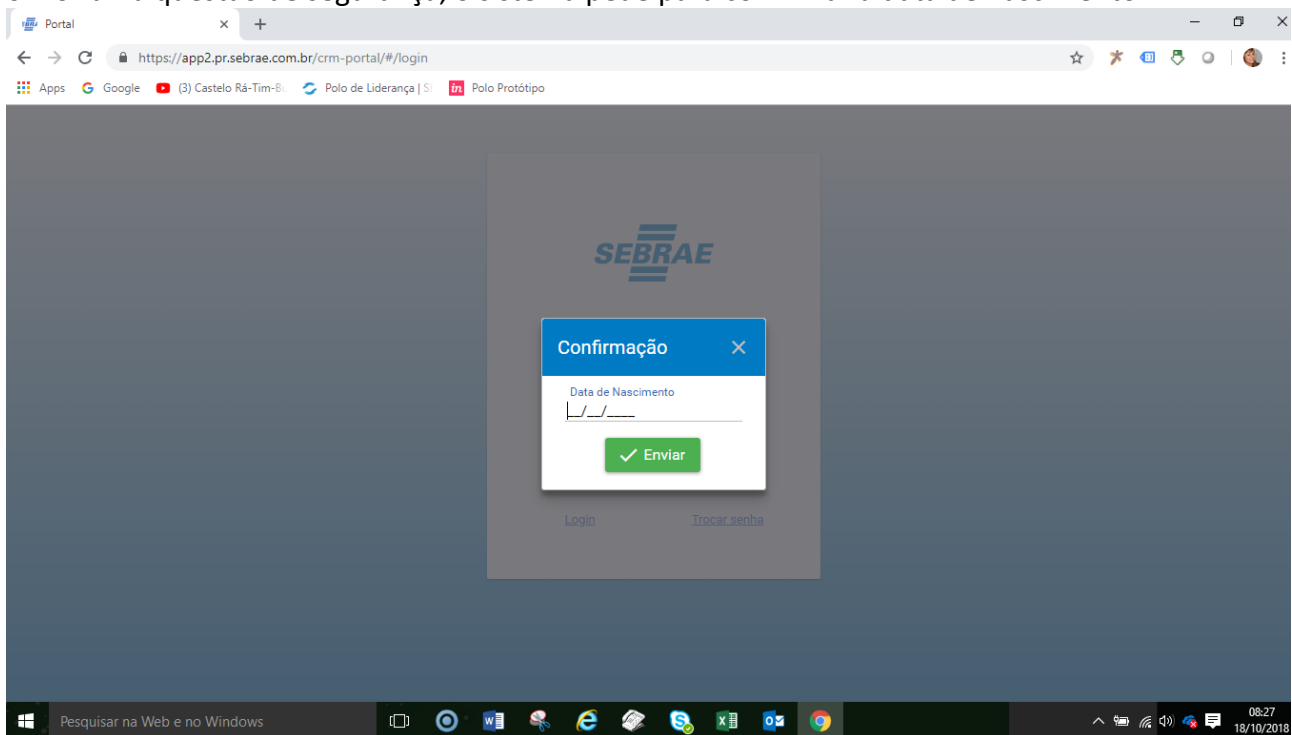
Portal

https://app2.pr.sebrae.com.br/crm-portal/#/login

Apps Google (3) Castelo Rá-Tim-Bu Polo de Liderança | S Polo Protótipo

SEBRAE

Confirmação

Data de Nascimento
__/__/____

Enviar

Login Trocar senha

Pesquisar na Web e no Windows

08:27
18/10/2018